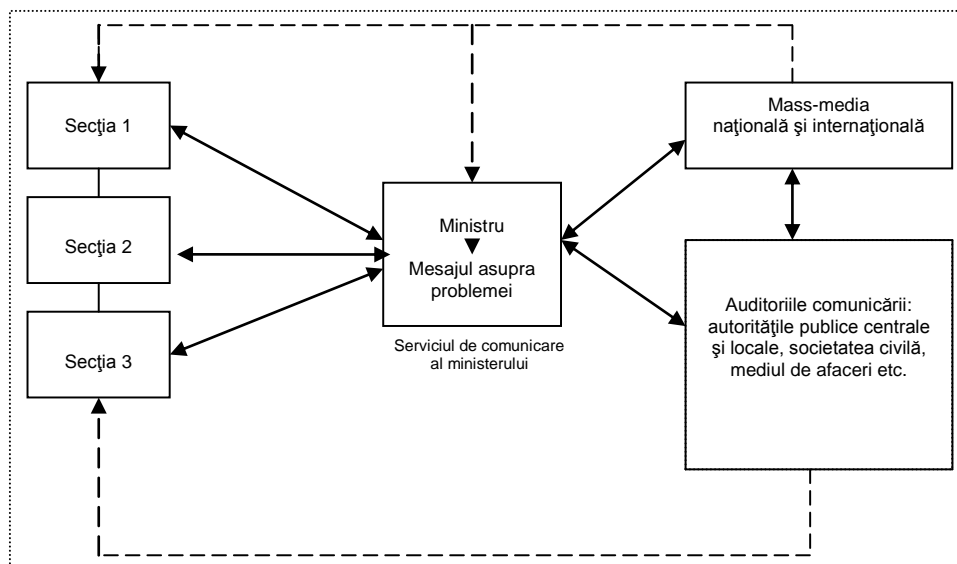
Secţia 1

Secţia 2

Secţia 3

Ministru

Mesajul asupra problemei

Serviciul de comunicare al ministerului

Mass-media naţională şi internaţională

Auditoriile comunicării: autorităţile publice centrale şi locale, societatea civilă, mediul de afaceri etc.